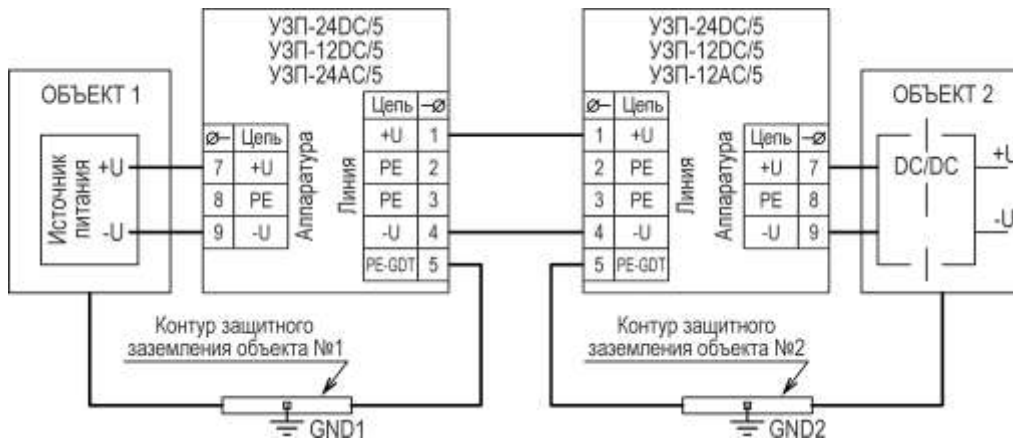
ОБЪЕКТ 1

Источник питания

+U

-U

УЗП-24DC/5
УЗП-12DC/5
УЗП-24AC/5

| ⌀– | Цепь |
|---|---|
| 7 | +U |
| 8 | PE |
| 9 | -U |

Аппаратура

Линия

| Цепь | –⌀ |
|---|---|
| +U | 1 |
| PE | 2 |
| PE | 3 |
| -U | 4 |
| PE-GDT | 5 |

УЗП-24DC/5
УЗП-12DC/5
УЗП-12AC/5

| ⌀– | Цепь |
|---|---|
| 1 | +U |
| 2 | PE |
| 3 | PE |
| 4 | -U |
| 5 | PE-GDT |

Линия

Аппаратура

| Цепь | –⌀ |
|---|---|
| +U | 7 |
| PE | 8 |
| -U | 9 |

ОБЪЕКТ 2

DC/DC

+U

-U

Контур защитного заземления объекта №1

GND1

Контур защитного заземления объекта №2

GND2